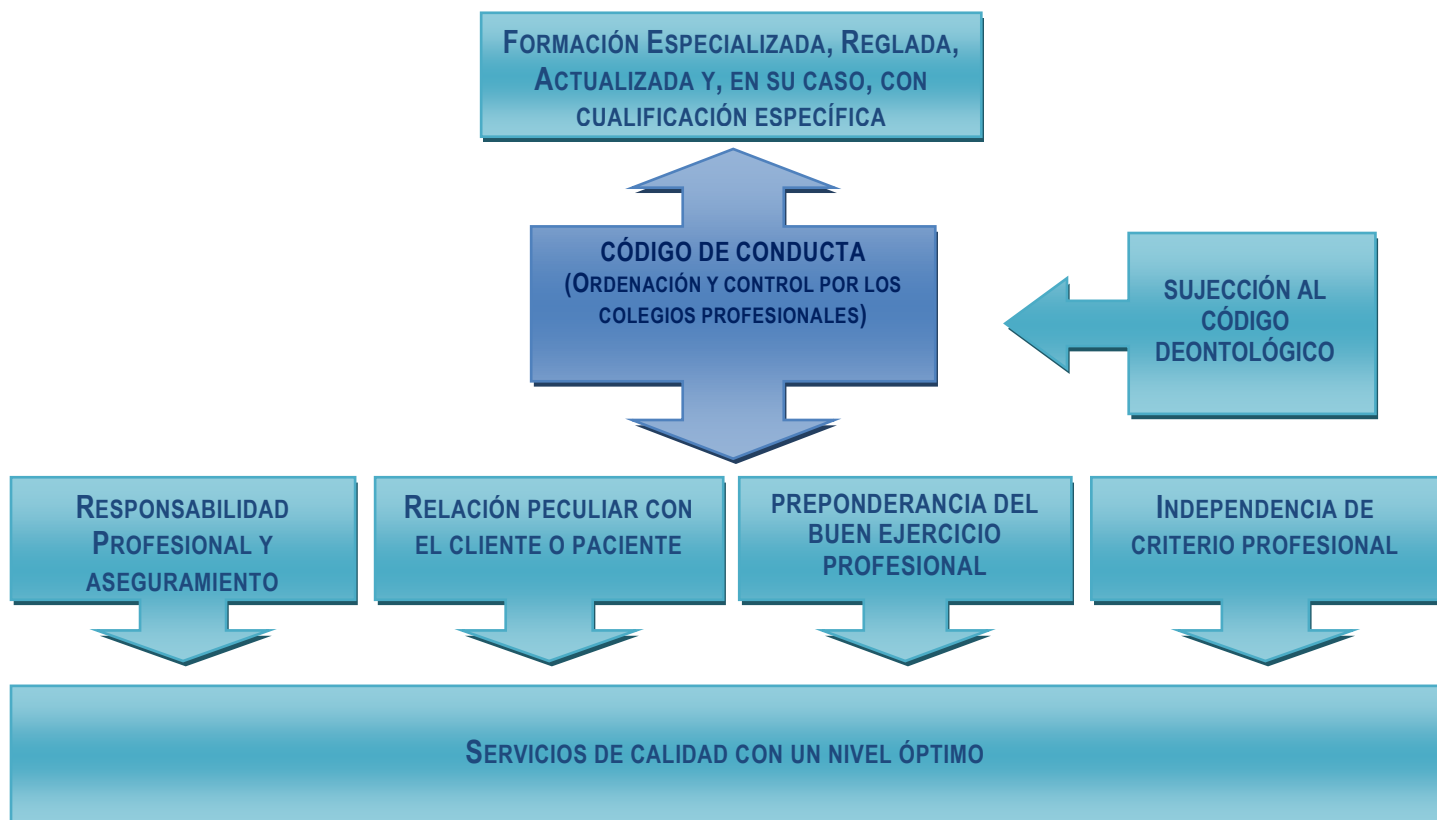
Formación Especializada, Reglada, Actualizada y, en su caso, con cualificación específica

Código de conducta
(Ordenación y control por los colegios profesionales)

Sujección al código deontológico

Responsabilidad Profesional y aseguramiento

Relación peculiar con el cliente o paciente

preponderancia del buen ejercicio profesional

Independencia de criterio profesional

Servicios de calidad con un nivel óptimo